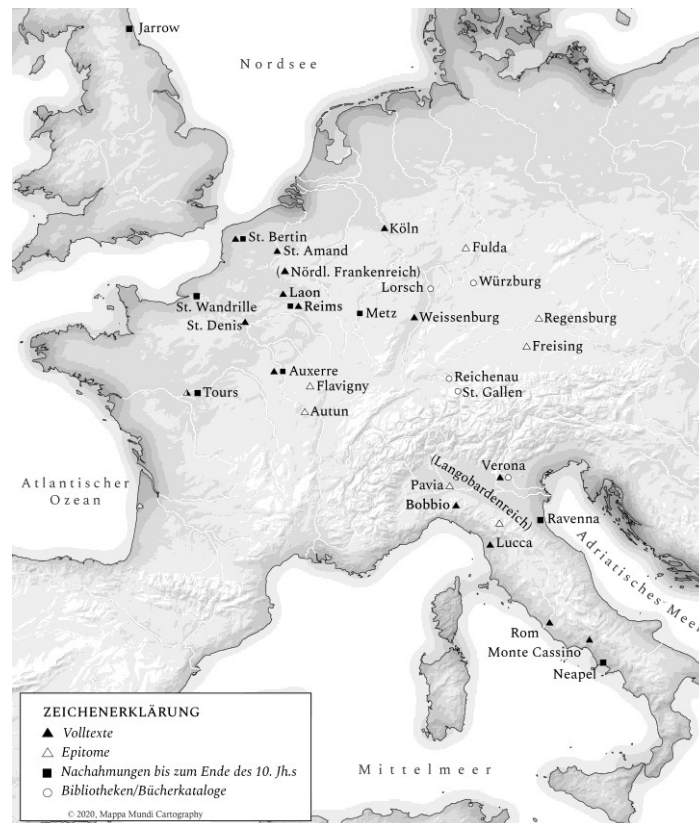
Jarrow

Nordsee

St. Bertin
St. Amand
Köln
Fulda
(Nördl. Frankenreich)
Lorsch
Würzburg
St. Wandrille
Laon
Reims
Metz
Weissenburg
Regensburg
St. Denis
Freising
Auxerre
Flavigny
Reichenau
Tours
St. Gallen
Autun

Atlantischer Ozean

(Langobardenreich)
Verona
Pavia
Bobbio
Ravenna
Lucca

Adriatisches Meer

Rom
Monte Cassino
Neapel

Mittelmeer

ZEICHENERKLÄRUNG
Volltexte
Epitome
Nachahmungen bis zum Ende des 10. Jh.s
Bibliotheken/Bücherkataloge
© 2020, Mappa Mundi Cartography